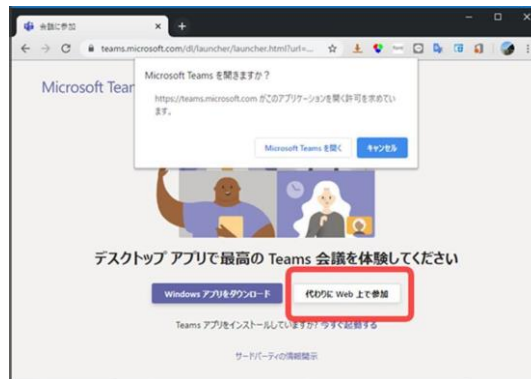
会議に参加

teams.microsoft.com/dl/launcher/launcher.html?url=...

Microsoft Team

Microsoft Teams を開きますか？

https://teams.microsoft.com がこのアプリケーションを開く許可を求めています。

Microsoft Teams を開く

キャンセル

デスクトップ アプリで最高の Teams 会議を体験してください

Windows アプリをダウンロード

代わりに Web 上で参加

Teams アプリをインストールしていますか? 今すぐ起動する

サードパーティの情報開示